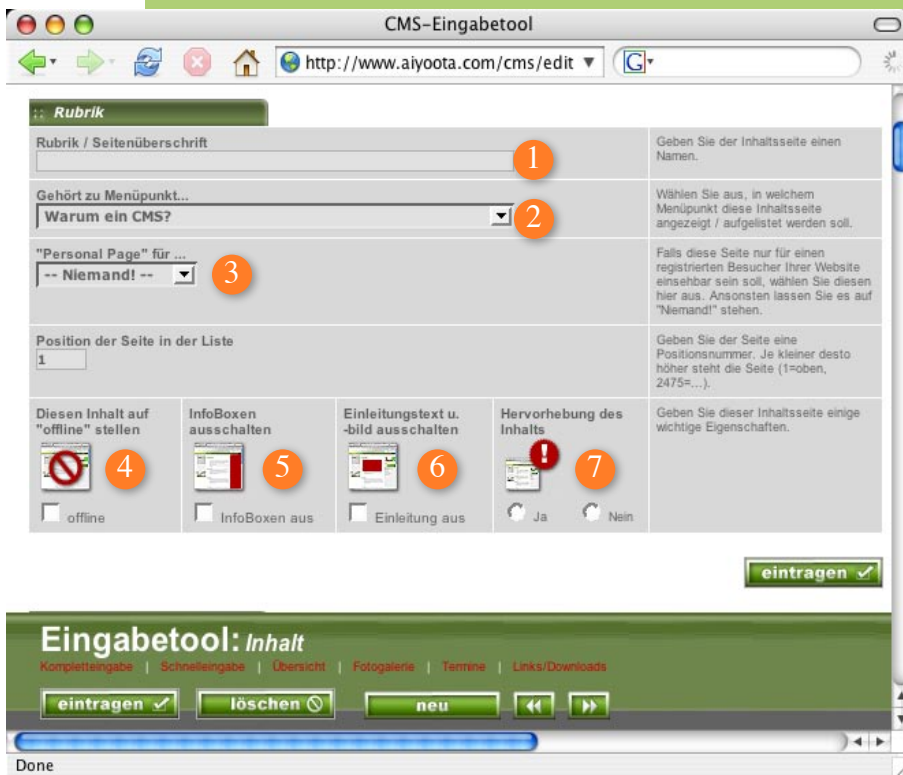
CMS-Eingabetool

http://www.aiyoota.com/cms/edit

:: Rubrik

Rubrik / Seitenüberschrift

1

Geben Sie der Inhaltsseite einen Namen.

Gehört zu Menüpunkt...

Warum ein CMS?

2

Wählen Sie aus, in welchem Menüpunkt diese Inhaltsseite angezeigt / aufgelistet werden soll.

"Personal Page" für ...

-- Niemand! --

3

Falls diese Seite nur für einen registrierten Besucher Ihrer Website einsehbar sein soll, wählen Sie diesen hier aus. Ansonsten lassen Sie es auf "Niemand!" stehen.

Position der Seite in der Liste

1

Geben Sie der Seite eine Positionsnummer. Je kleiner desto höher steht die Seite (1=oben, 2475=...).

| Diesen Inhalt auf "offline" stellen | InfoBoxen ausschalten | Einleitungstext u. -bild ausschalten | Hervorhebung des Inhalts | Geben Sie dieser Inhaltsseite einige wichtige Eigenschaften. |
|---|---|---|---|---|
| 4 offline | 5 InfoBoxen aus | 6 Einleitung aus | 7 Ja Nein | |

eintragen ✓

Eingabetool: Inhalt

Kompletteingabe | Schnelleingabe | Übersicht | Fotogalerie | Termine | Links/Downloads

eintragen ✓ löschen neu

Done